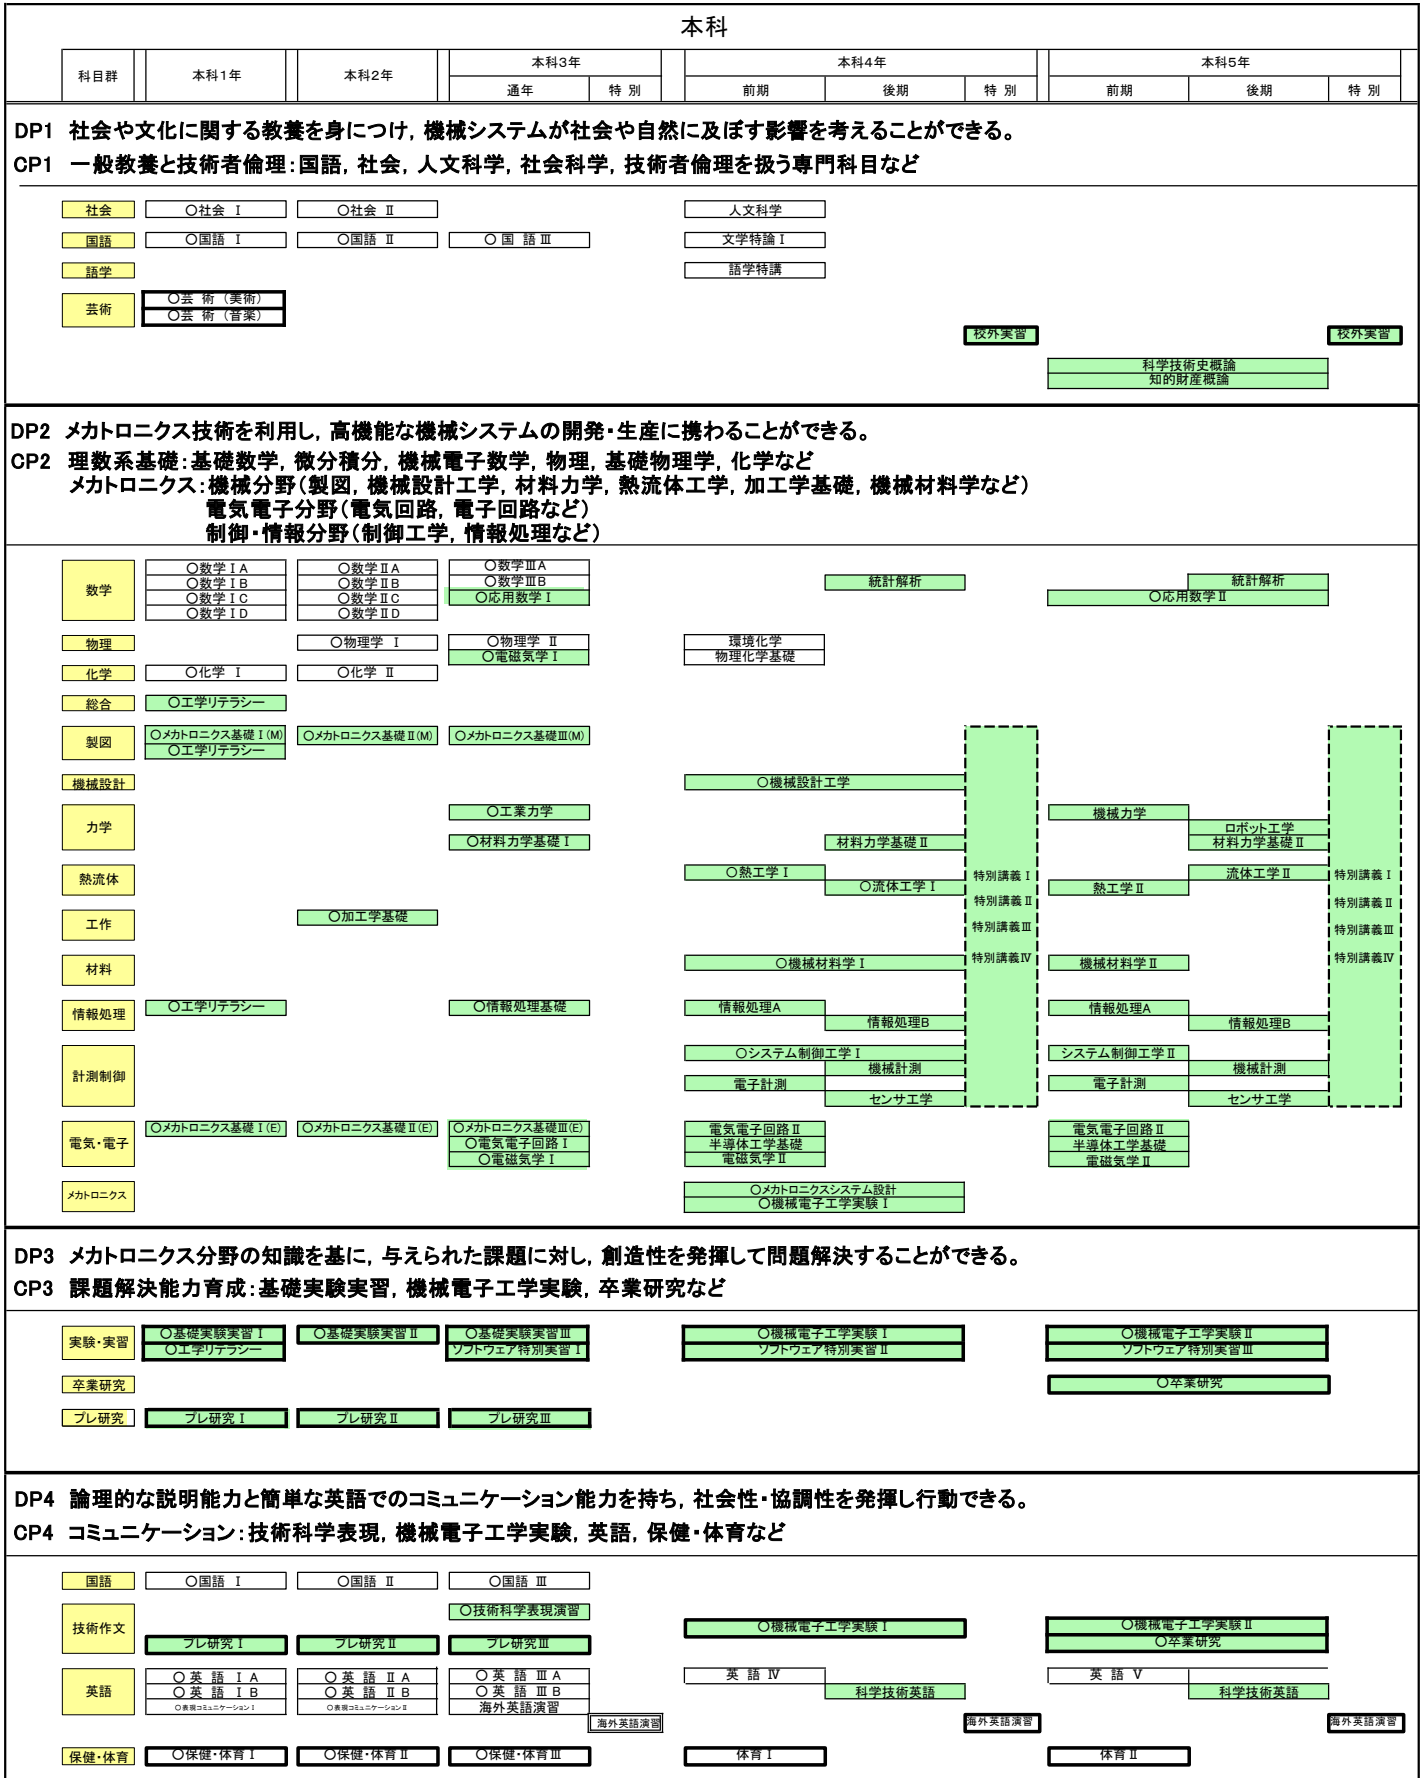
本科

| 科目群 | 本科1年 | 本科2年 | 本科3年 通年 | 本科3年 特別 | 本科4年 前期 | 本科4年 後期 | 本科4年 特別 | 本科5年 前期 | 本科5年 後期 | 本科5年 特別 |
|---|---|---|---|---|---|---|---|---|---|---|

DP1 社会や文化に関する教養を身につけ，機械システムが社会や自然に及ぼす影響を考えることができる。
CP1 一般教養と技術者倫理：国語，社会，人文科学，社会科学，技術者倫理を扱う専門科目など

社会 ○社会 Ⅰ ○社会 Ⅱ 人文科学
国語 ○国語 Ⅰ ○国語 Ⅱ ○ 国 語 Ⅲ 文学特論Ⅰ
語学 語学特講
芸術 ○芸 術 （美術） ○芸 術 （音楽）
校外実習 校外実習
科学技術史概論 知的財産概論

DP2 メカトロニクス技術を利用し，高機能な機械システムの開発・生産に携わることができる。
CP2 理数系基礎：基礎数学，微分積分，機械電子数学，物理，基礎物理学，化学など
メカトロニクス：機械分野（製図，機械設計工学，材料力学，熱流体工学，加工学基礎，機械材料学など）
電気電子分野（電気回路，電子回路など）
制御・情報分野（制御工学，情報処理など）

数学 ○数学ⅠA ○数学ⅠB ○数学ⅠC ○数学ⅠD ○数学ⅡA ○数学ⅡB ○数学ⅡC ○数学ⅡD ○数学ⅢA ○数学ⅢB ○応用数学Ⅰ 統計解析 統計解析 ○応用数学Ⅱ
物理 ○物理学 Ⅰ ○物理学 Ⅱ ○電磁気学Ⅰ 環境化学 物理化学基礎
化学 ○化学 Ⅰ ○化学 Ⅱ
総合 ○工学リテラシー
製図 ○メカトロニクス基礎Ⅰ(M) ○工学リテラシー ○メカトロニクス基礎Ⅱ(M) ○メカトロニクス基礎Ⅲ(M)
機械設計 ○機械設計工学
力学 ○工業力学 ○材料力学基礎Ⅰ 材料力学基礎Ⅱ 機械力学 ロボット工学 材料力学基礎Ⅱ
熱流体 ○熱工学Ⅰ ○流体工学Ⅰ 熱工学Ⅱ 流体工学Ⅱ
特別講義Ⅰ 特別講義Ⅱ 特別講義Ⅲ 特別講義Ⅳ
特別講義Ⅰ 特別講義Ⅱ 特別講義Ⅲ 特別講義Ⅳ
工作 ○加工学基礎
材料 ○機械材料学Ⅰ 機械材料学Ⅱ
情報処理 ○工学リテラシー ○情報処理基礎 情報処理A 情報処理B 情報処理A 情報処理B
計測制御 ○システム制御工学Ⅰ 機械計測 電子計測 センサ工学 システム制御工学Ⅱ 機械計測 電子計測 センサ工学
電気・電子 ○メカトロニクス基礎Ⅰ(E) ○メカトロニクス基礎Ⅱ(E) ○メカトロニクス基礎Ⅲ(E) ○電気電子回路Ⅰ ○電磁気学Ⅰ 電気電子回路Ⅱ 半導体工学基礎 電磁気学Ⅱ 電気電子回路Ⅱ 半導体工学基礎 電磁気学Ⅱ
メカトロニクス ○メカトロニクスシステム設計 ○機械電子工学実験Ⅰ

DP3 メカトロニクス分野の知識を基に，与えられた課題に対し，創造性を発揮して問題解決することができる。
CP3 課題解決能力育成：基礎実験実習，機械電子工学実験，卒業研究など

実験・実習 ○基礎実験実習Ⅰ ○工学リテラシー ○基礎実験実習Ⅱ ○基礎実験実習Ⅲ ソフトウェア特別実習Ⅰ ○機械電子工学実験Ⅰ ソフトウェア特別実習Ⅱ ○機械電子工学実験Ⅱ ソフトウェア特別実習Ⅲ
卒業研究 ○卒業研究
プレ研究 プレ研究Ⅰ プレ研究Ⅱ プレ研究Ⅲ

DP4 論理的な説明能力と簡単な英語でのコミュニケーション能力を持ち，社会性・協調性を発揮し行動できる。
CP4 コミュニケーション：技術科学表現，機械電子工学実験，英語，保健・体育など

国語 ○国語 Ⅰ ○国語 Ⅱ ○国語 Ⅲ
技術作文 ○技術科学表現演習 プレ研究Ⅰ プレ研究Ⅱ プレ研究Ⅲ ○機械電子工学実験Ⅰ ○機械電子工学実験Ⅱ ○卒業研究
英語 ○ 英 語 ⅠA ○ 英 語 ⅠB ○表現コミュニケーションⅠ ○ 英 語 ⅡA ○ 英 語 ⅡB ○表現コミュニケーションⅡ ○ 英 語 ⅢA ○ 英 語 ⅢB 海外英語演習 海外英語演習 英 語 Ⅳ 科学技術英語 海外英語演習 英 語 Ⅴ 科学技術英語 海外英語演習
保健・体育 ○保健・体育Ⅰ ○保健・体育Ⅱ ○保健・体育Ⅲ 体育Ⅰ 体育Ⅱ